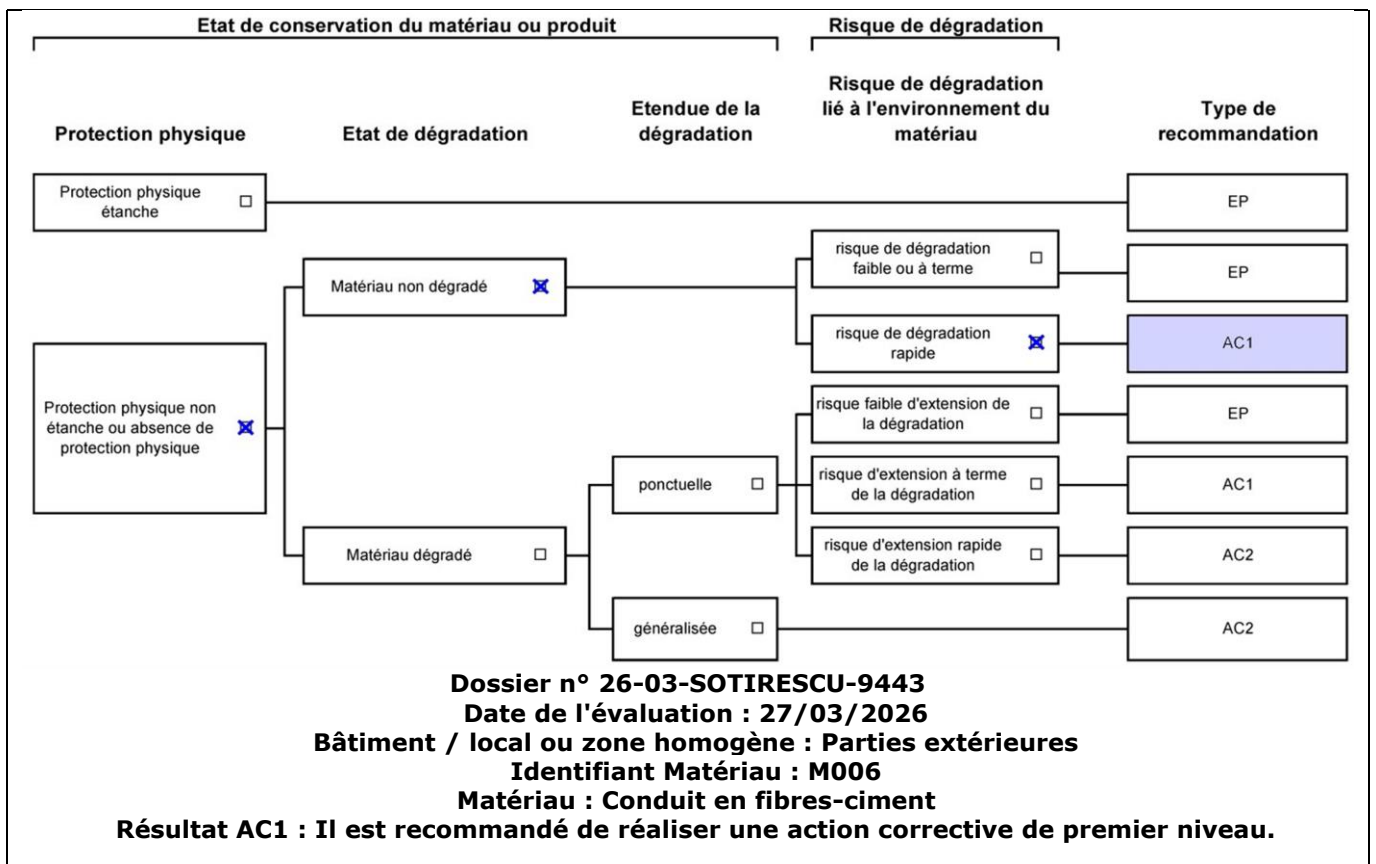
Etat de conservation du matériau ou produit

Risque de dégradation

Protection physique

Etat de dégradation

Etendue de la dégradation

Risque de dégradation lié à l'environnement du matériau

Type de recommandation

Protection physique étanche ☐

EP

Matériau non dégradé ☒

risque de dégradation faible ou à terme ☐

EP

risque de dégradation rapide ☒

AC1

Protection physique non étanche ou absence de protection physique ☒

risque faible d'extension de la dégradation ☐

EP

ponctuelle ☐

risque d'extension à terme de la dégradation ☐

AC1

Matériau dégradé ☐

risque d'extension rapide de la dégradation ☐

AC2

généralisée ☐

AC2

Dossier n° 26-03-SOTIRESCU-9443
Date de l'évaluation : 27/03/2026
Bâtiment / local ou zone homogène : Parties extérieures
Identifiant Matériau : M006
Matériau : Conduit en fibres-ciment
Résultat AC1 : Il est recommandé de réaliser une action corrective de premier niveau.